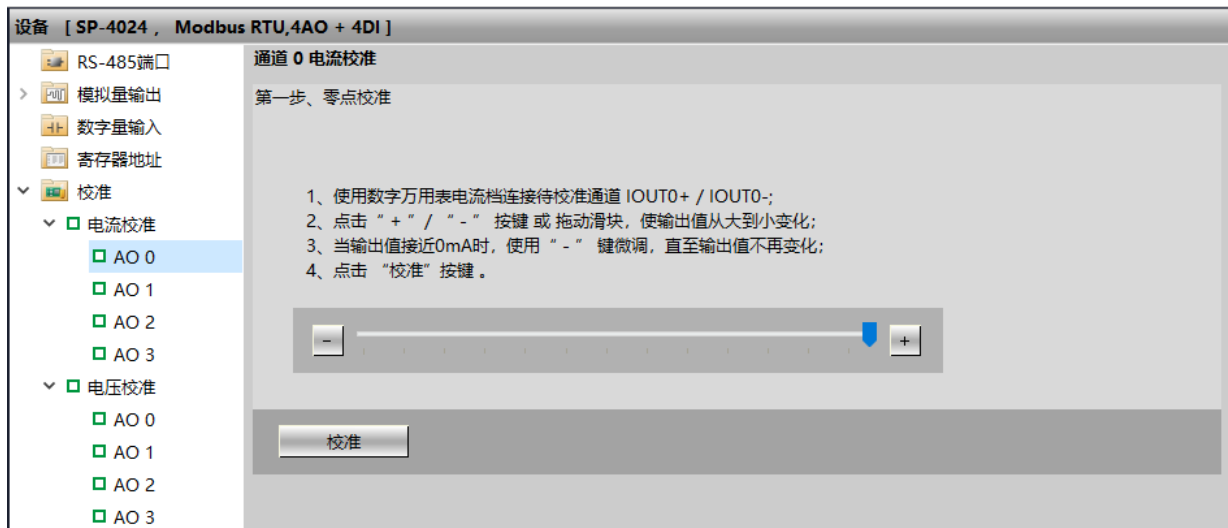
设备 [ SP-4024， Modbus RTU,4AO + 4DI ]

RS-485端口
模拟量输出
数字量输入
寄存器地址
校准
电流校准
AO 0
AO 1
AO 2
AO 3
电压校准
AO 0
AO 1
AO 2
AO 3

通道 0 电流校准

第一步、零点校准

1、使用数字万用表电流档连接待校准通道 IOUT0+ / IOUT0-;
2、点击“ + ” / “ - ” 按键 或 拖动滑块，使输出值从大到小变化;
3、当输出值接近0mA时，使用“ - ” 键微调，直至输出值不再变化;
4、点击 “校准”按键 。

-
+

校准